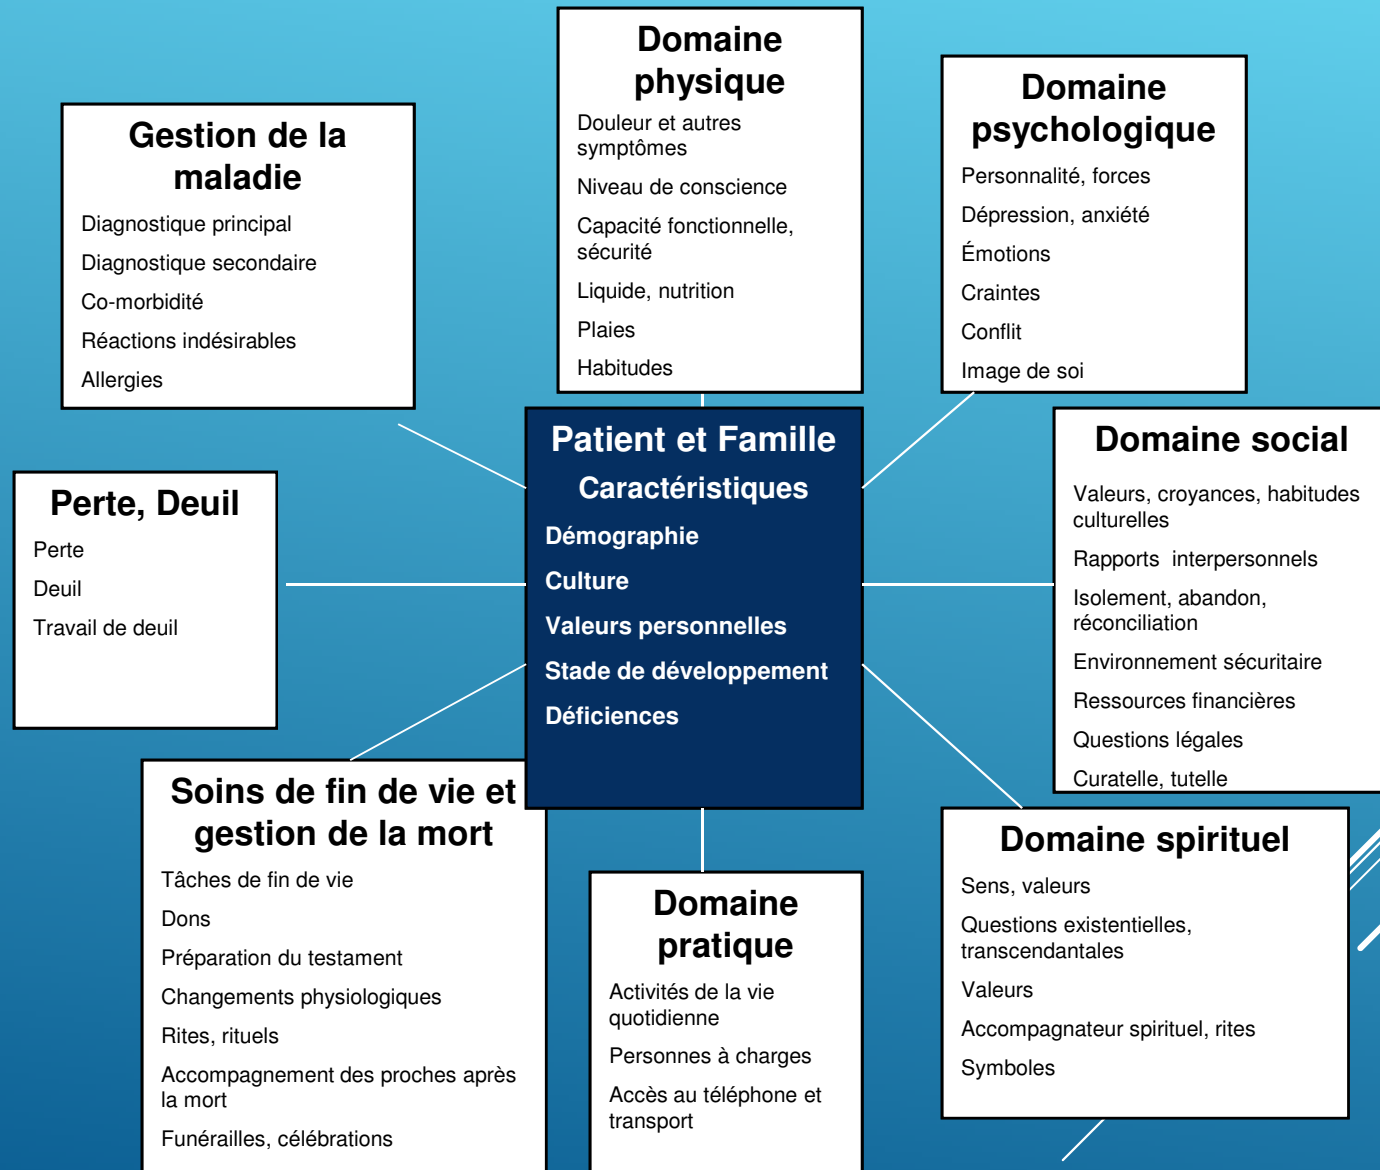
Gestion de la maladie

Diagnostique principal

Diagnostique secondaire

Co-morbidité

Réactions indésirables

Allergies

Domaine physique

Douleur et autres symptômes

Niveau de conscience

Capacité fonctionnelle, sécurité

Liquide, nutrition

Plaies

Habitudes

Domaine psychologique

Personnalité, forces

Dépression, anxiété

Émotions

Craintes

Conflit

Image de soi

Perte, Deuil

Perte

Deuil

Travail de deuil

Patient et Famille

Caractéristiques

Démographie

Culture

Valeurs personnelles

Stade de développement

Déficiences

Domaine social

Valeurs, croyances, habitudes culturelles

Rapports interpersonnels

Isolement, abandon, réconciliation

Environnement sécuritaire

Ressources financières

Questions légales

Curatelle, tutelle

Soins de fin de vie et gestion de la mort

Tâches de fin de vie

Dons

Préparation du testament

Changements physiologiques

Rites, rituels

Accompagnement des proches après la mort

Funérailles, célébrations

Domaine pratique

Activités de la vie quotidienne

Personnes à charges

Accès au téléphone et transport

Domaine spirituel

Sens, valeurs

Questions existentielles, transcendantales

Valeurs

Accompagnateur spirituel, rites

Symboles